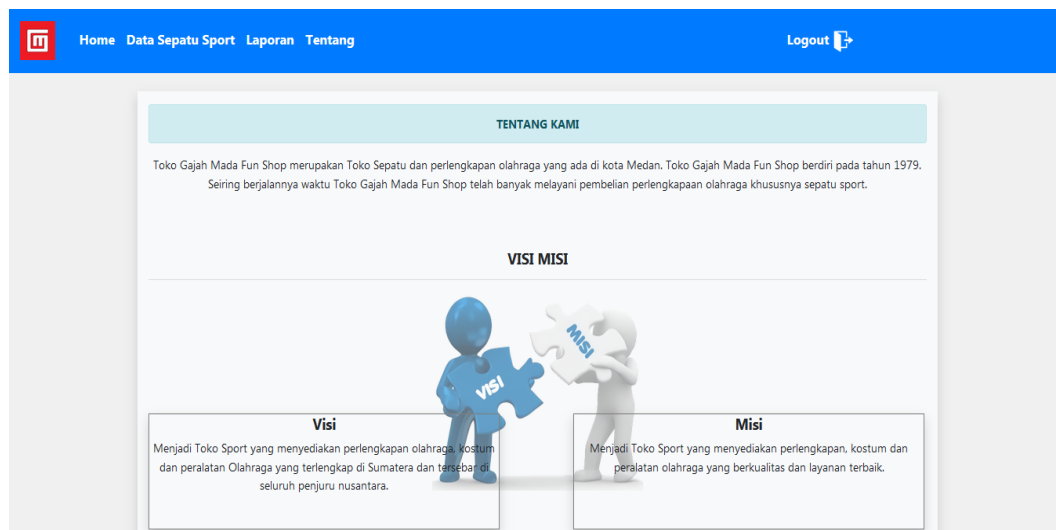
Home Data Sepatu Sport Laporan Tentang

Logout

TENTANG KAMI

Toko Gajah Mada Fun Shop merupakan Toko Sepatu dan perlengkapan olahraga yang ada di kota Medan. Toko Gajah Mada Fun Shop berdiri pada tahun 1979. Seiring berjalannya waktu Toko Gajah Mada Fun Shop telah banyak melayani pembelian perlengkapaan olahraga khususnya sepatu sport.

VISI MISI

MISI

VISI

Visi

Menjadi Toko Sport yang menyediakan perlengkapan olahraga, kostum dan peralatan Olahraga yang terlengkap di Sumatera dan tersebar di seluruh penjuru nusantara.

Misi

Menjadi Toko Sport yang menyediakan perlengkapan, kostum dan peralatan olahraga yang berkualitas dan layanan terbaik.